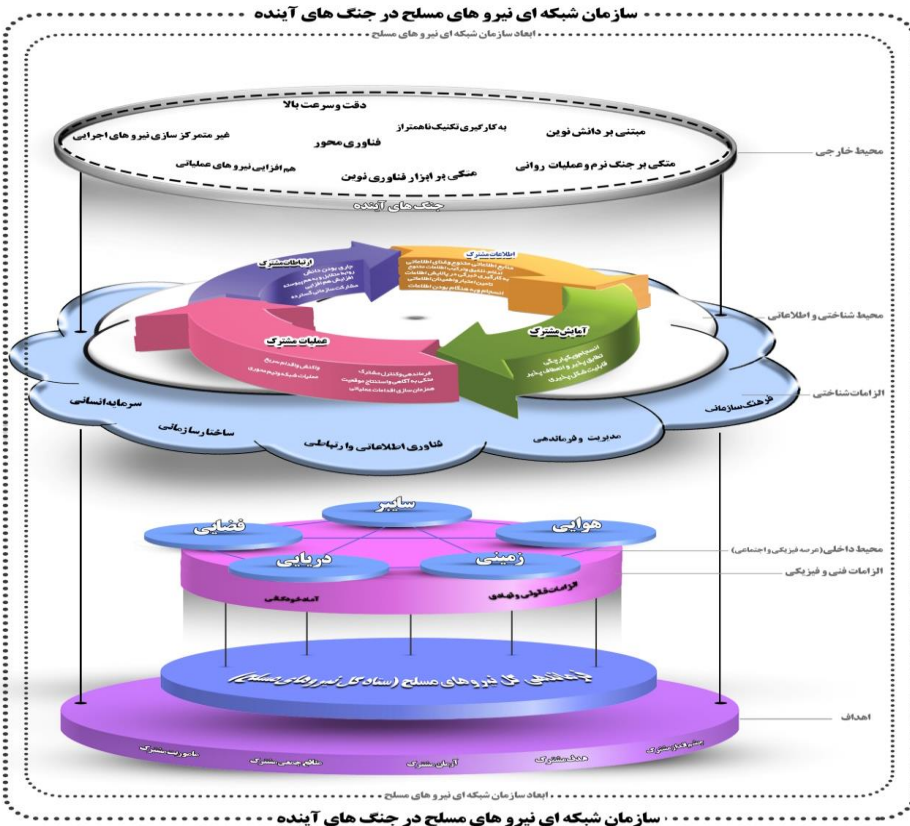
سازمان شبکه ای نیرو های مسلح در جنگ های آینده

ابعاد سازمان شبکه ای نیرو های مسلح

دقت وسرعت بالا

به کارگیری تکنیک نامتراز

مبتنی بر دانش نوین

غیر متمرکز سازی نیرو های اجرایی

فناوری محور

متکی بر جنگ نرم و عملیات روانی

هم افزایی نیروهای عملیاتی

متکی بر ابزار فناوری نوین

جنگ های آینده

محیط خارجی

ارتباطات مشترک

اطلاعات مشترک

آمایش مشترک

عملیات مشترک

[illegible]

محیط شناختی و اطلاعاتی

الزامات شناختی

سرمایه انسانی

ساختار سازمانی

فناوری اطلاعاتی و ارتباطی

مدیریت و فرماندهی

فرهنگ سازمانی

سایبر

فضایی

هوایی

دریایی

زمینی

محیط داخلی (عرصه فیزیکی و اجتماعی)

الزامات فنی و فیزیکی

آمادوپشتیبانی

الزامات قانونی و فضایی

ستاد کل نیروهای مسلح (ستاد کل نیروهای مسلح)

اهداف

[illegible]

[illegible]

آرمان مشترک

هدف مشترک

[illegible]

ابعاد سازمان شبکه ای نیرو های مسلح

سازمان شبکه ای نیرو های مسلح در جنگ های آینده